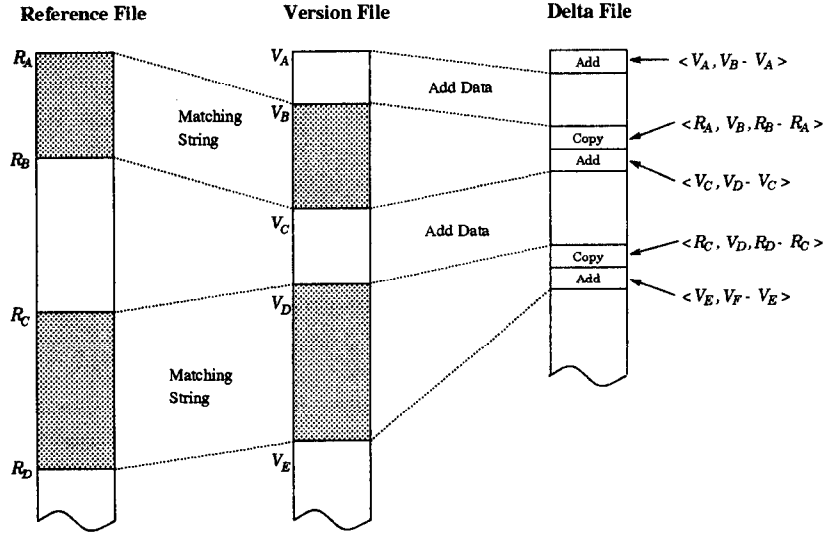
Reference File

Version File

Delta File

$R_A$

$R_B$

$R_C$

$R_D$

Matching String

Matching String

$V_A$

$V_B$

$V_C$

$V_D$

$V_E$

Add Data

Add Data

Add

Copy

Add

Copy

Add

$< V_A, V_B - V_A >$

$< R_A, V_B, R_B - R_A >$

$< V_C, V_D - V_C >$

$< R_C, V_D, R_D - R_C >$

$< V_E, V_F - V_E >$